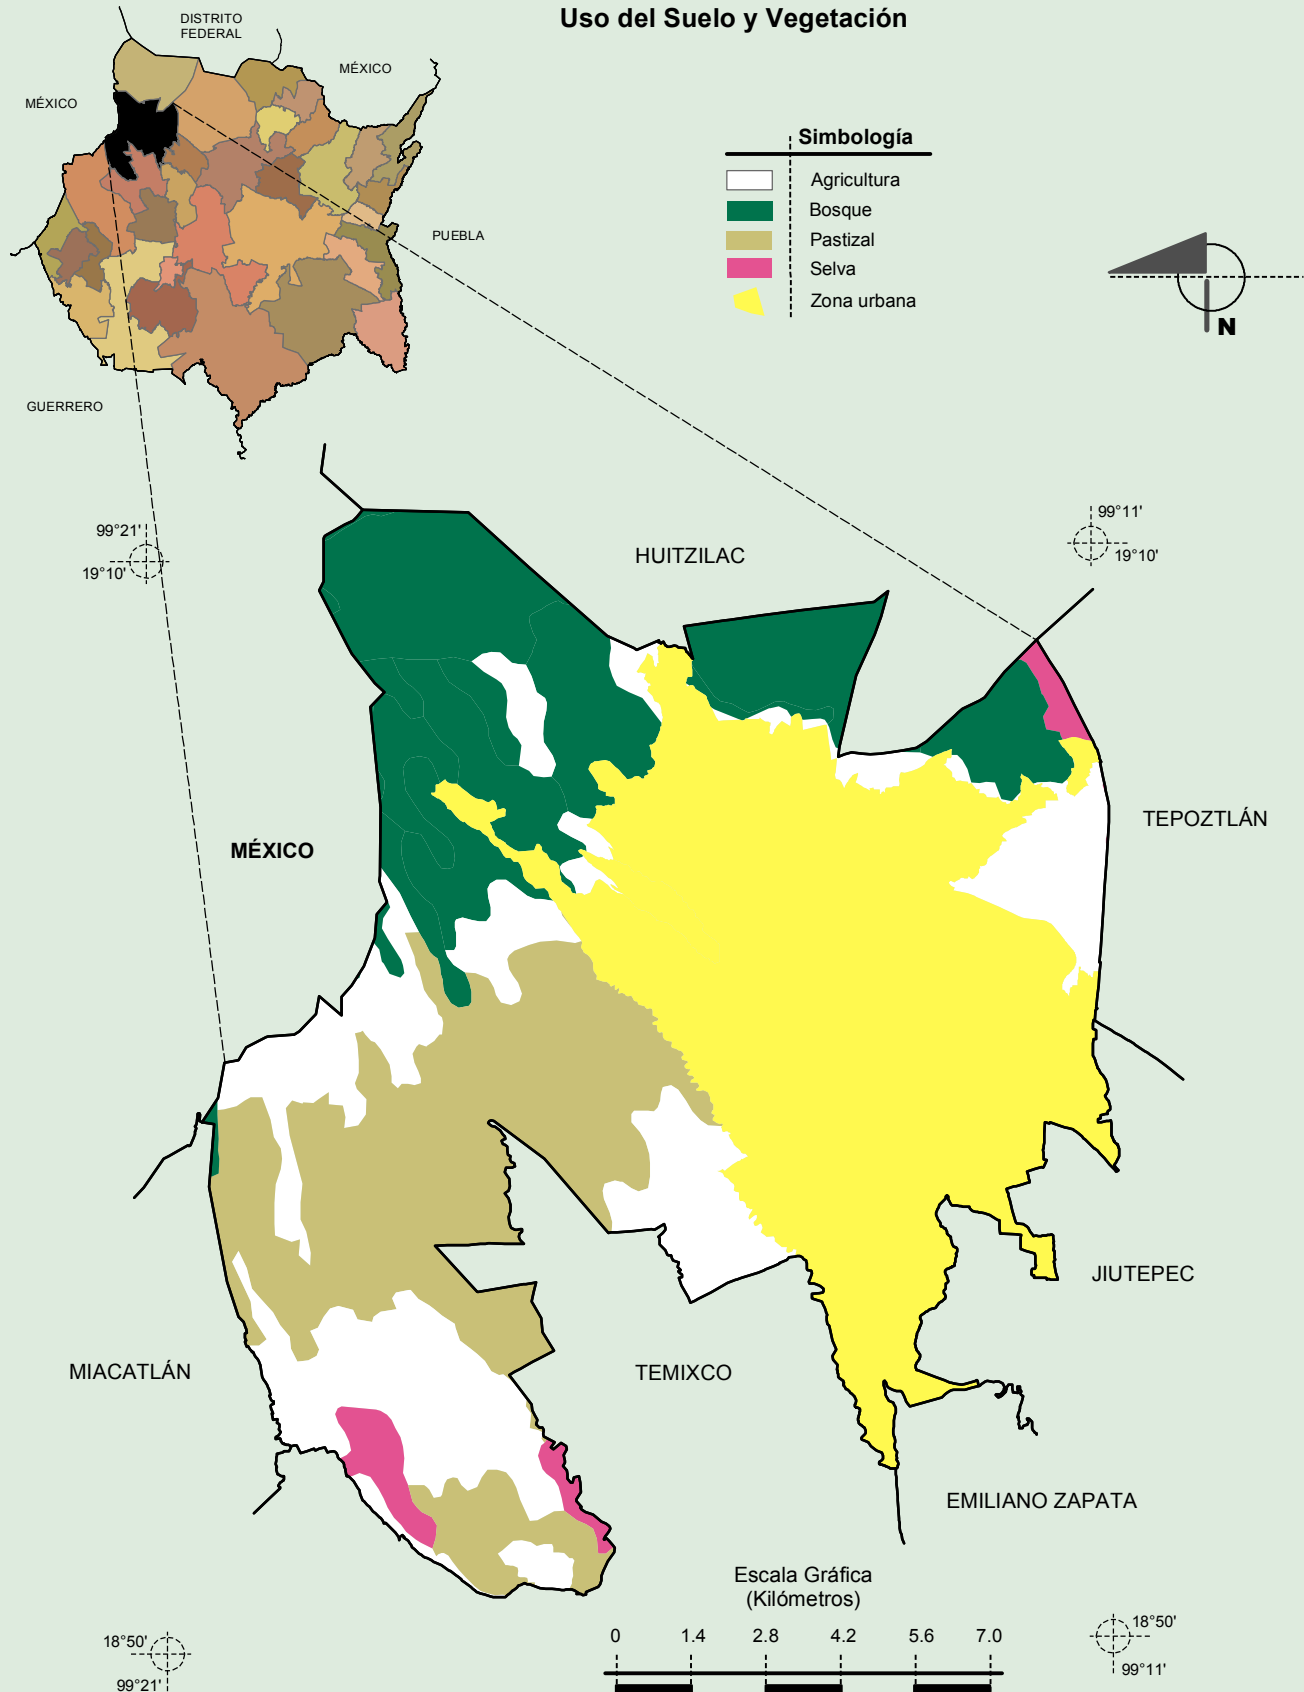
Uso del Suelo y Vegetación

DISTRITO FEDERAL

MÉXICO

MÉXICO

PUEBLA

GUERRERO

Simbología

Agricultura

Bosque

Pastizal

Selva

Zona urbana

N

99°21'

19°10'

99°11'

19°10'

HUITZILAC

TEPOZTLÁN

MÉXICO

JIUTEPEC

MIACATLÁN

TEMIXCO

EMILIANO ZAPATA

Escala Gráfica
(Kilómetros)

0 1.4 2.8 4.2 5.6 7.0

18°50'

99°21'

18°50'

99°11'